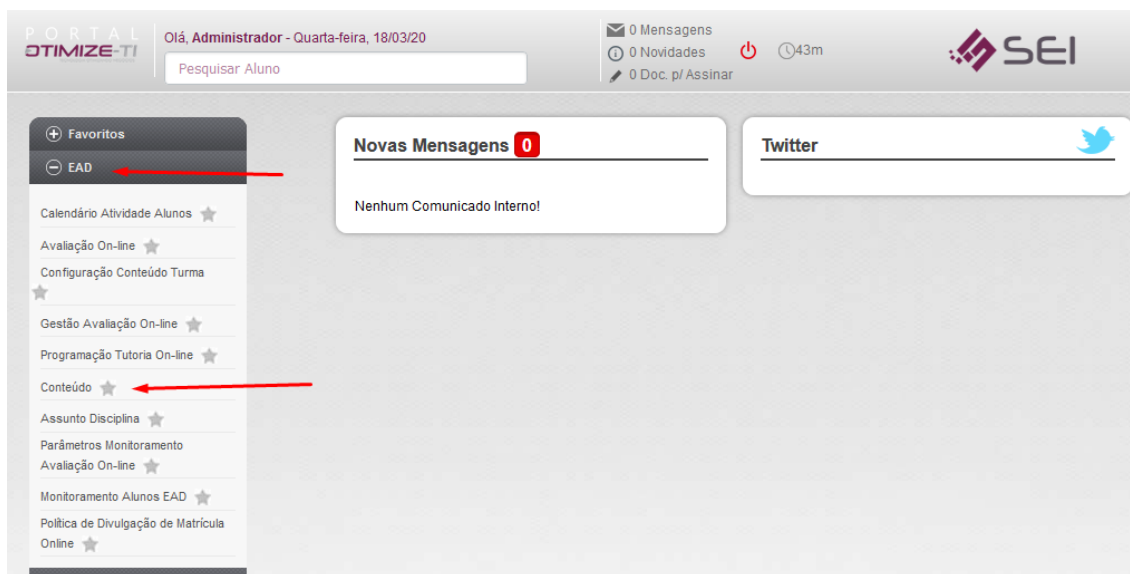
PORTAL
OTIMIZE-TI

Olá, Administrador - Quarta-feira, 18/03/20

Pesquisar Aluno

0 Mensagens
0 Novidades
0 Doc. p/ Assinar

43m

SEI

Favoritos
EAD

Calendário Atividade Alunos
Avaliação On-line
Configuração Conteúdo Turma
Gestão Avaliação On-line
Programação Tutoria On-line
Conteúdo
Assunto Disciplina
Parâmetros Monitoramento Avaliação On-line
Monitoramento Alunos EAD
Política de Divulgação de Matrícula Online

Novas Mensagens 0

Nenhum Comunicado Interno!

Twitter